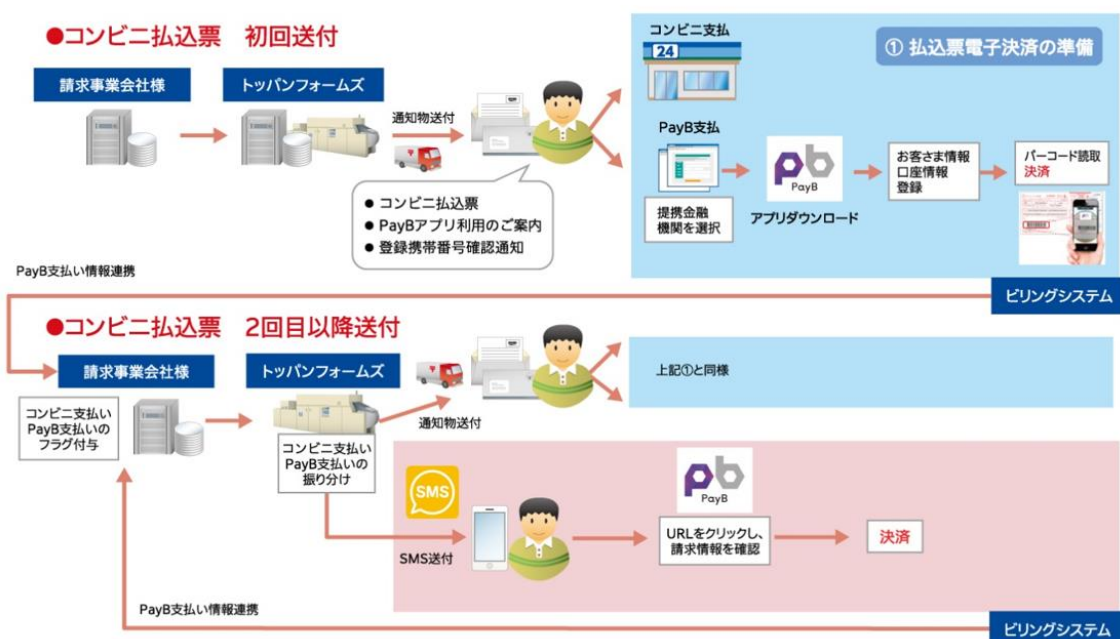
●コンビニ払込票　初回送付

請求事業会社様

トッパンフォームズ

通知物送付

● コンビニ払込票
● PayBアプリ利用のご案内
● 登録携帯番号確認通知

コンビニ支払

24

① 払込票電子決済の準備

PayB支払

提携金融機関を選択

PayB

アプリダウンロード

お客さま情報
口座情報
登録

バーコード読取
決済

PayB支払い情報連携

ビリングシステム

●コンビニ払込票　2回目以降送付

請求事業会社様

トッパンフォームズ

コンビニ支払い
PayB支払いの
フラグ付与

コンビニ支払い
PayB支払いの
振り分け

通知物送付

上記①と同様

SMS

SMS送付

PayB

URLをクリックし、
請求情報を確認

決済

PayB支払い情報連携

ビリングシステム